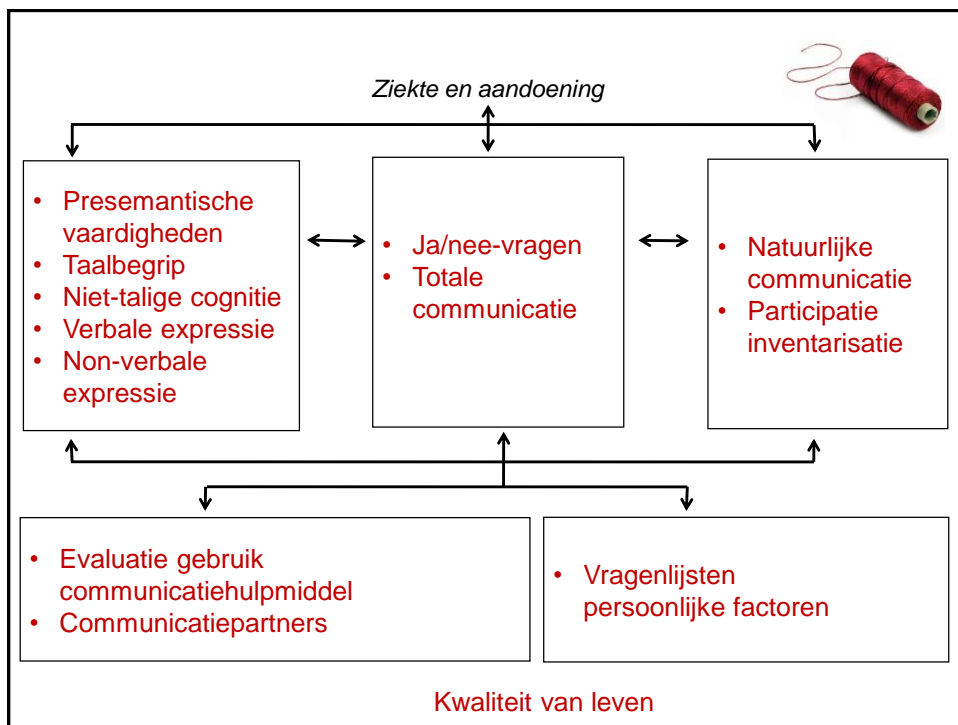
Ziekte en aandoening

- Presemantische vaardigheden
- Taalbegrip
- Niet-talige cognitie
- Verbale expressie
- Non-verbale expressie

- Ja/nee-vragen
- Totale communicatie

- Natuurlijke communicatie
- Participatie inventarisatie

- Evaluatie gebruik communicatiehulpmiddel
- Communicatiepartners

- Vragenlijsten persoonlijke factoren

Kwaliteit van leven